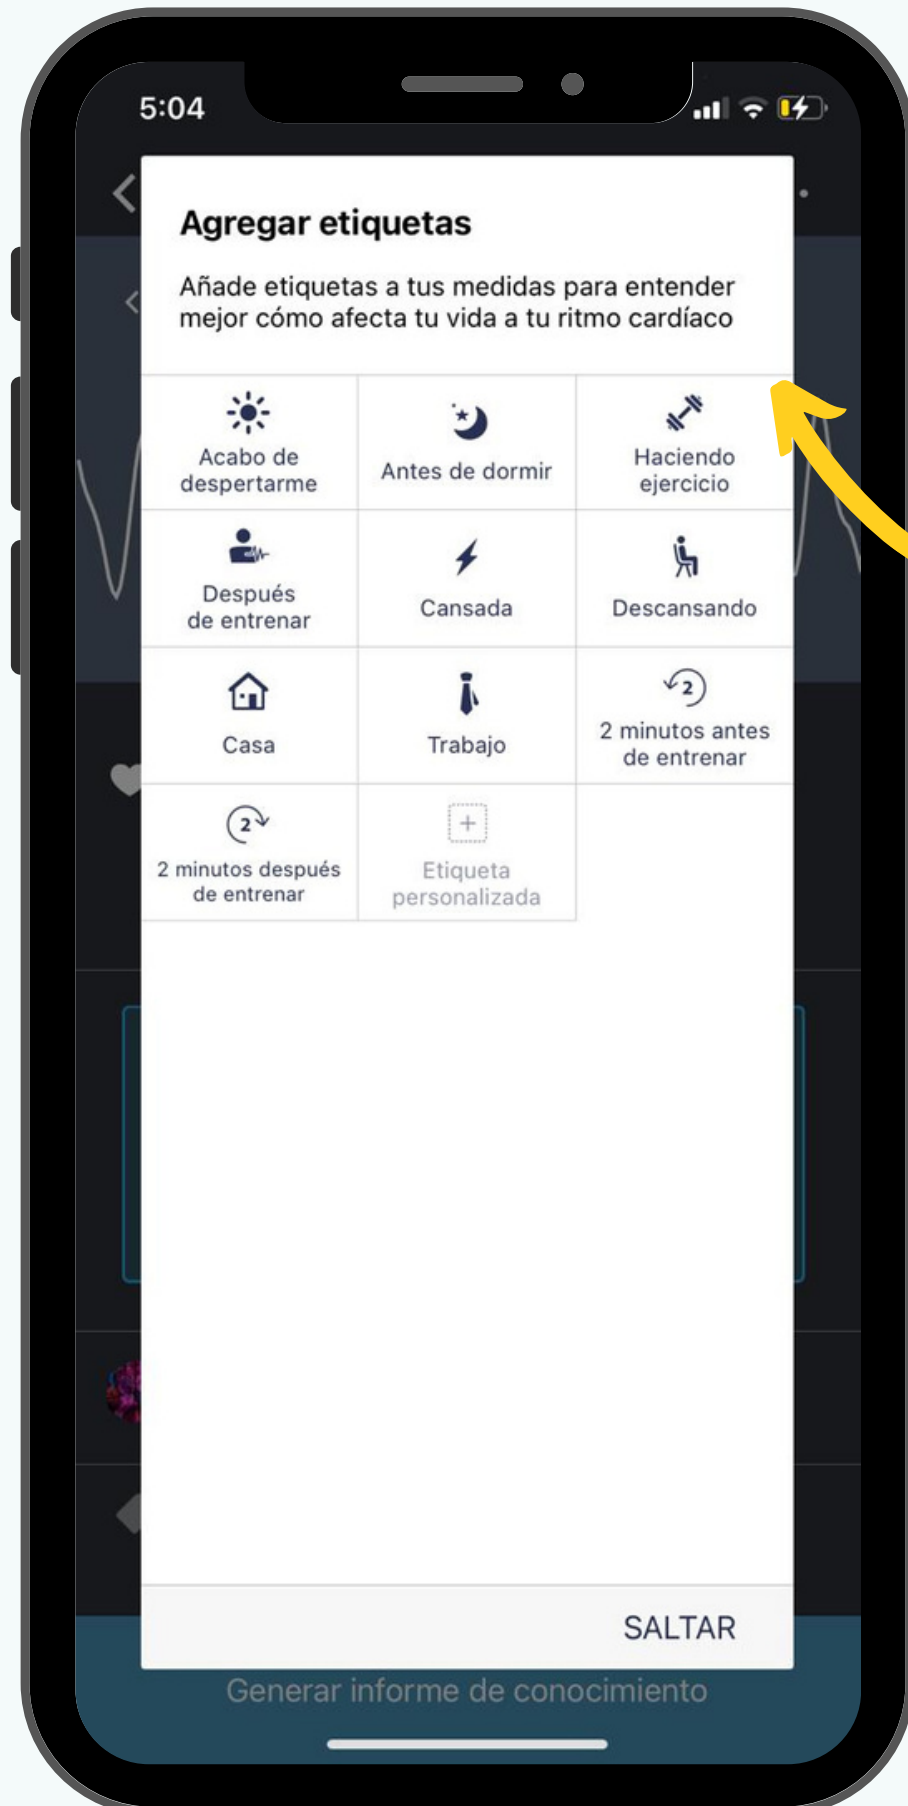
5:04

Agregar etiquetas

Añade etiquetas a tus medidas para entender mejor cómo afecta tu vida a tu ritmo cardíaco

| | | |
|---|---|---|
| Acabo de despertarme | Antes de dormir | Haciendo ejercicio |
| Después de entrenar | Cansada | Descansando |
| Casa | Trabajo | 2 minutos antes de entrenar |
| 2 minutos después de entrenar | Etiqueta personalizada | |

SALTAR

Generar informe de conocimiento